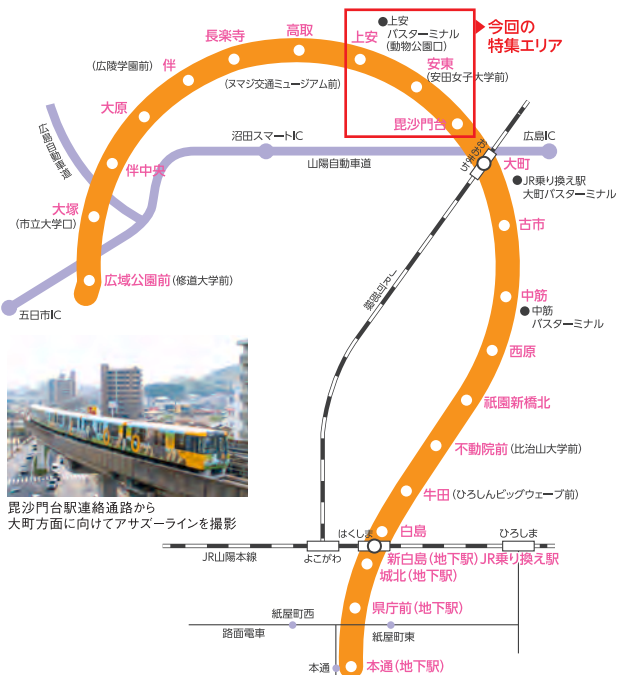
今回の
特集エリア

上安
バスターミナル
(動物公園口)

長楽寺
高取
上安
伴
(広陵学園前)
安東
(安田女子大学前)
(ヌマジ交通ミュージアム前)
大原
毘沙門台
広島自動車道
沼田スマートIC
広島IC
山陽自動車道
伴中央
大町
JR乗り換え駅
大町バスターミナル
大塚
(市立大学口)
古市
可部線
広域公園前(修道大学前)
中筋
中筋
バスターミナル
五日市IC
西原
祇園新橋北
不動院前(比治山大学前)
牛田(ひろしんビッグウェーブ前)
毘沙門台駅連絡通路から
大町方面に向けてアサズーラインを撮影
はくしま
白島
ひろしま
JR山陽本線
よこがわ
新白島(地下駅)JR乗り換え駅
城北(地下駅)
紙屋町西
県庁前(地下駅)
路面電車
紙屋町東
本通
本通(地下駅)